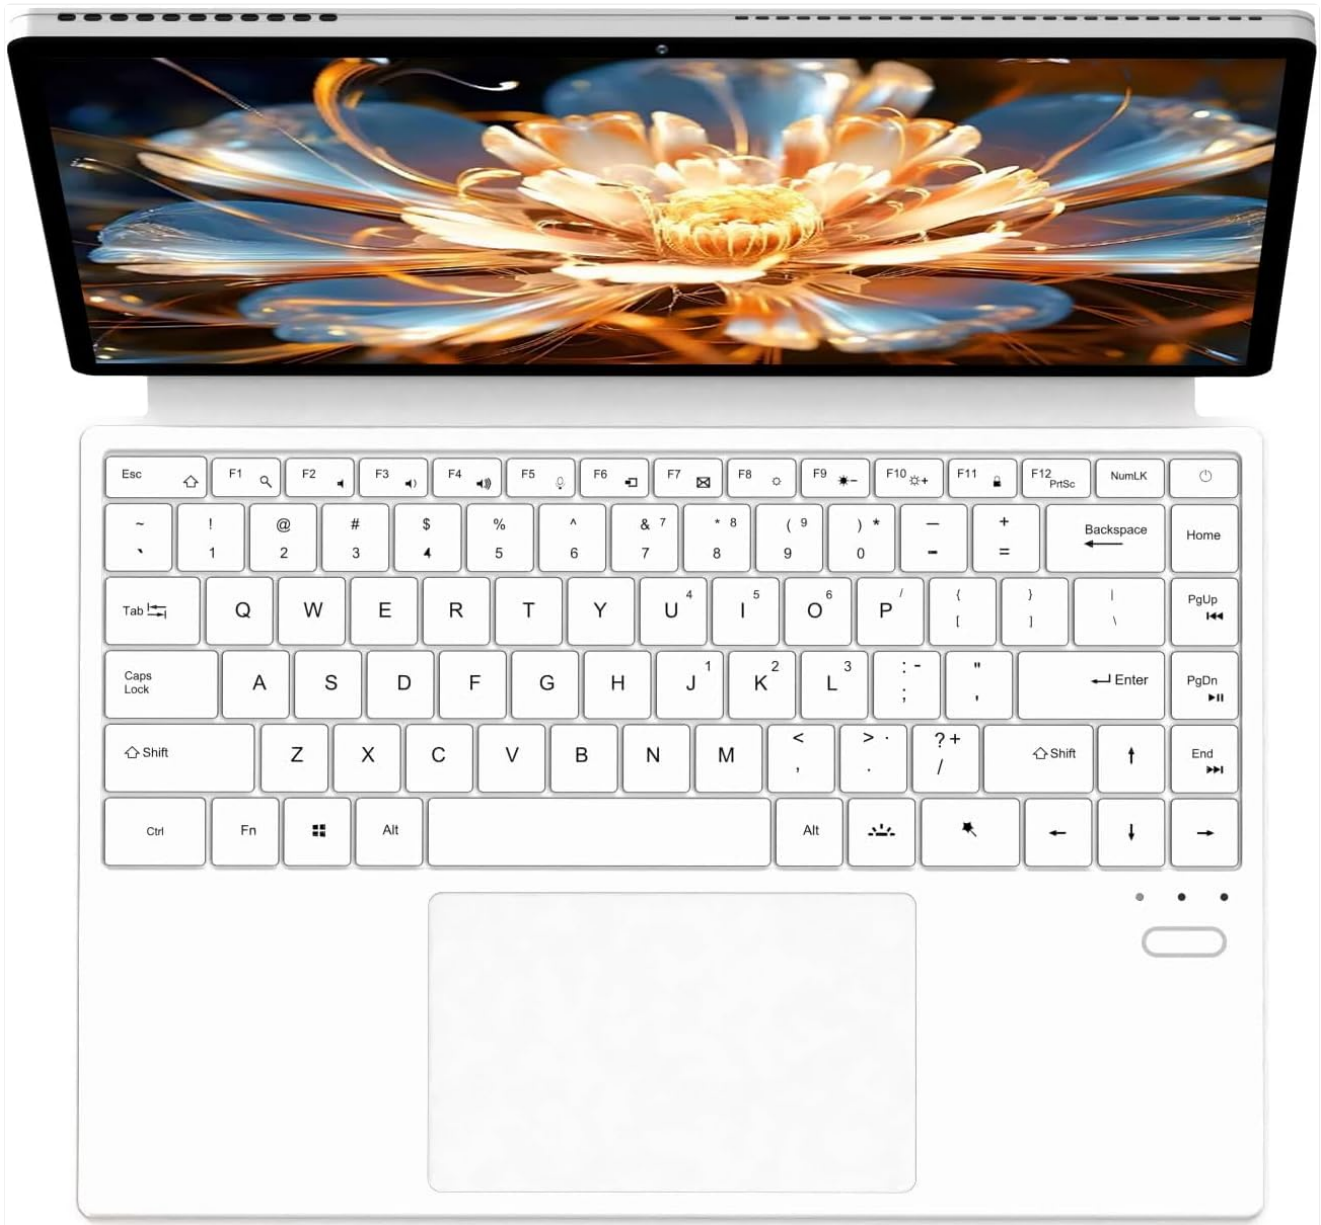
Esc F1 F2 F3 F4 F5 F6 F7 F8 F9 F10 F11 F12 PrtSc NumLK

~ ` ! 1 @ 2 # 3 $ 4 % 5 ^ 6 & 7 7 * 8 8 ( 9 9 ) * 0 — - + = Backspace Home

Tab Q W E R T Y U 4 I 5 O 6 P / { [ } ] | \ PgUp

Caps Lock A S D F G H J 1 K 2 L 3 : - ; " ' Enter PgDn

Shift Z X C V B N M < , > . . ? + / Shift End

Ctrl Fn Alt Alt